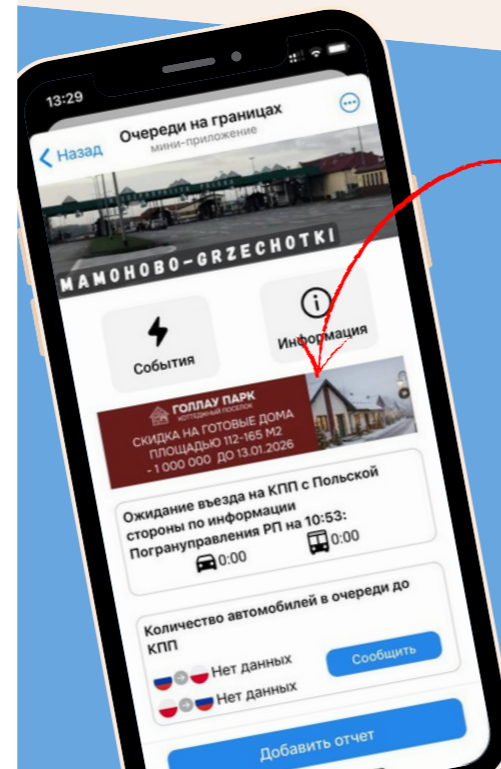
13:29

Назад

Очереди на границах
мини-приложение

MAMOHOBO-GRZECHOTKI

События

Информация

ГОЛЛАУ ПАРК
КОТТЕДЖНЫЙ ПОСЕЛОК
СКИДКА НА ГОТОВЫЕ ДОМА ПЛОЩАДЬЮ 112-165 М2
- 1 000 000 ДО 13.01.2026

Ожидание въезда на КПП с Польской стороны по информации Погрануправления РП на 10:53:

0:00

0:00

Количество автомобилей в очереди до КПП

Нет данных

Сообщить

Нет данных

Добавить отчет